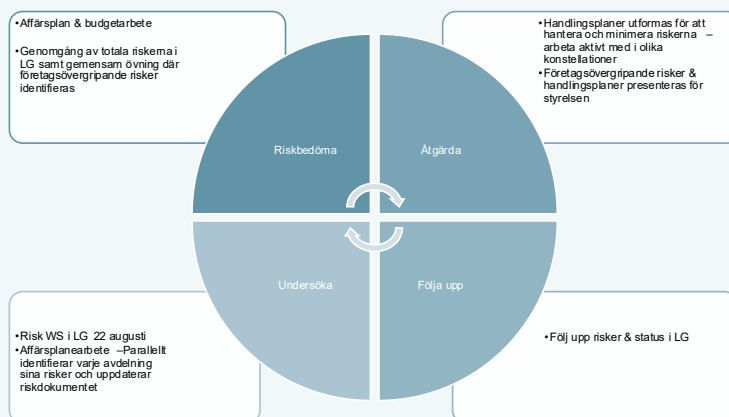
•Affärsplan & budgetarbete

•Genomgång av totala riskerna i LG samt gemensam övning där företagsövergripande risker identifieras

•Handlingsplaner utformas för att hantera och minimera riskerna – arbeta aktivt med i olika konstellationer

•Företagsövergripande risker & handlingsplaner presenteras för styrelsen

Riskbedöma

Åtgärda

Undersöka

Följa upp

•Risk WS i LG 22 augusti

•Affärsplanearbete –Parallellt identifierar varje avdelning sina risker och uppdaterar riskdokumentet

•Följ upp risker & status i LG